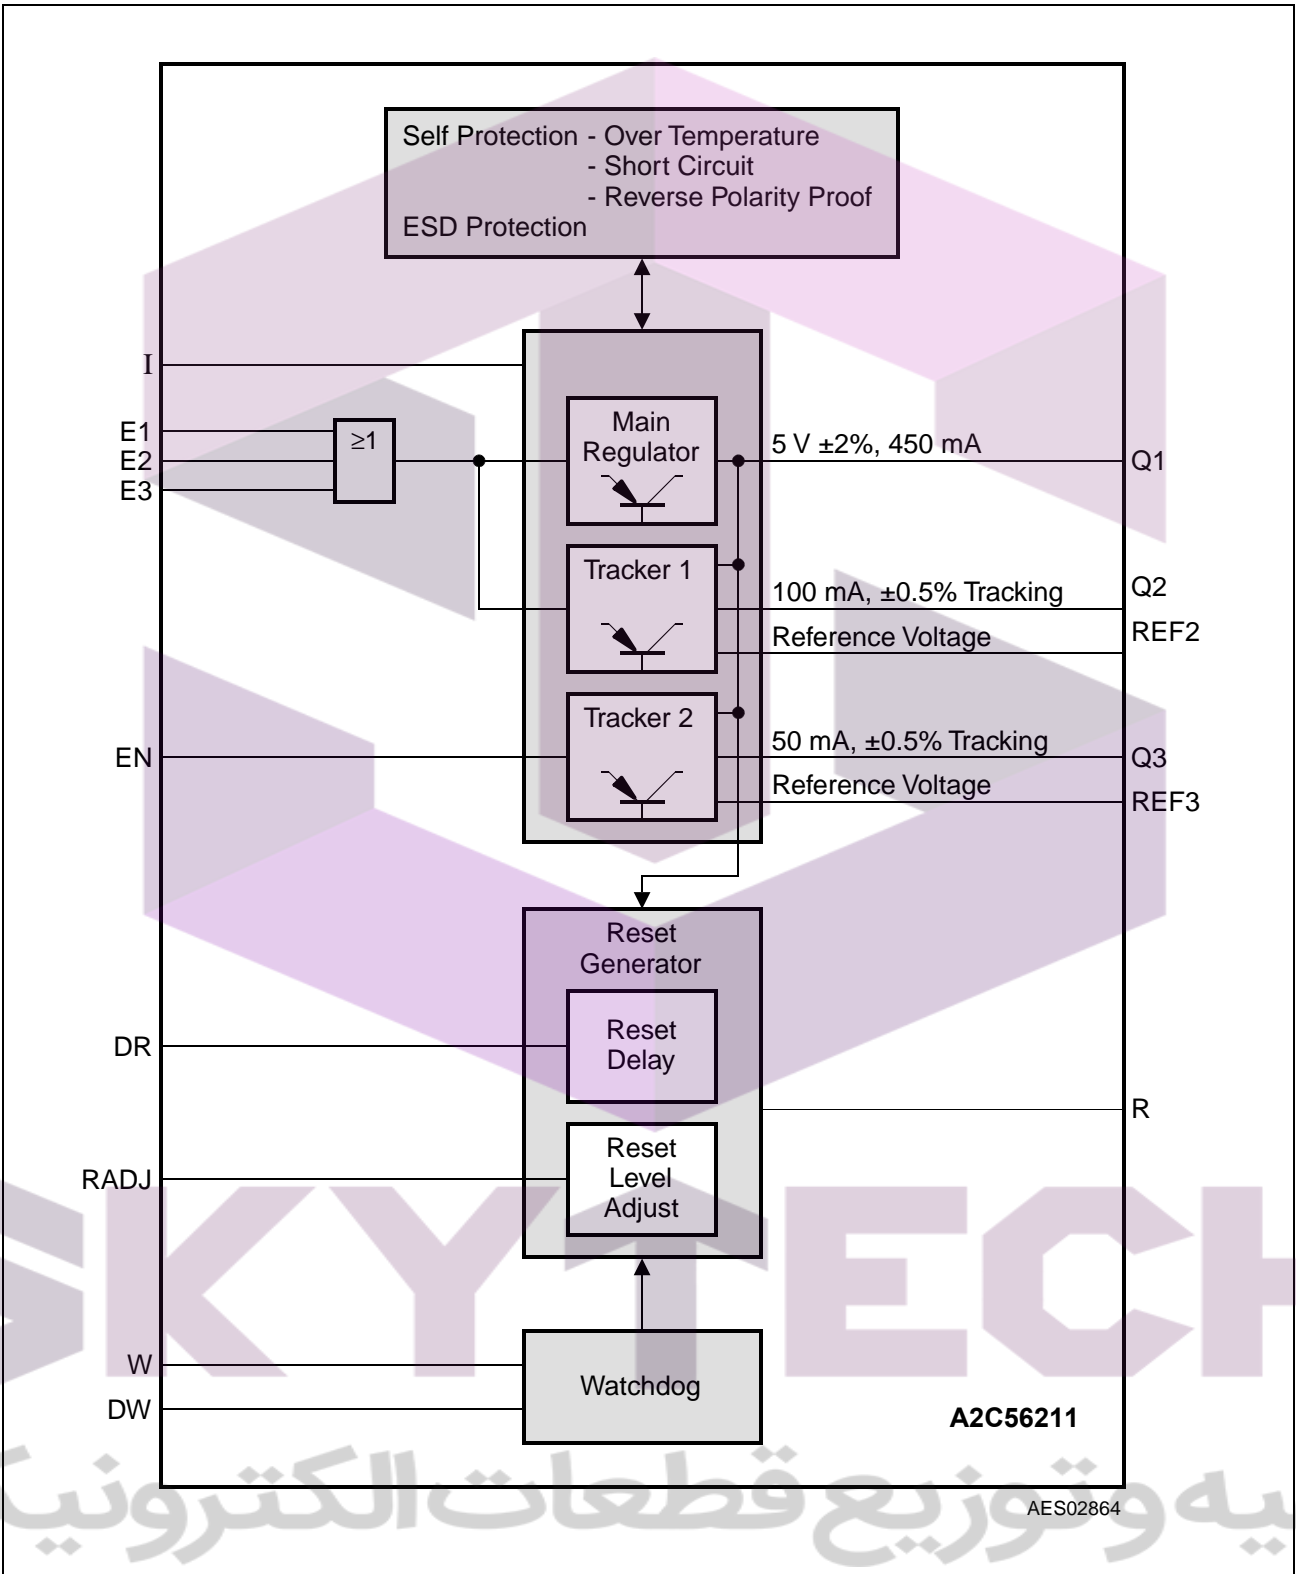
Self Protection - Over Temperature
- Short Circuit
- Reverse Polarity Proof
ESD Protection

I

E1
E2
E3

$\geq 1$

Main Regulator

5 V ±2%, 450 mA

Q1

Tracker 1

100 mA, ±0.5% Tracking

Q2

Reference Voltage

REF2

Tracker 2

50 mA, ±0.5% Tracking

EN

Q3

Reference Voltage

REF3

Reset Generator

Reset Delay

DR

R

Reset Level Adjust

RADJ

W

DW

Watchdog

A2C56211

AES02864

SKYTECH

یه و توزیع قطعات الکترونی